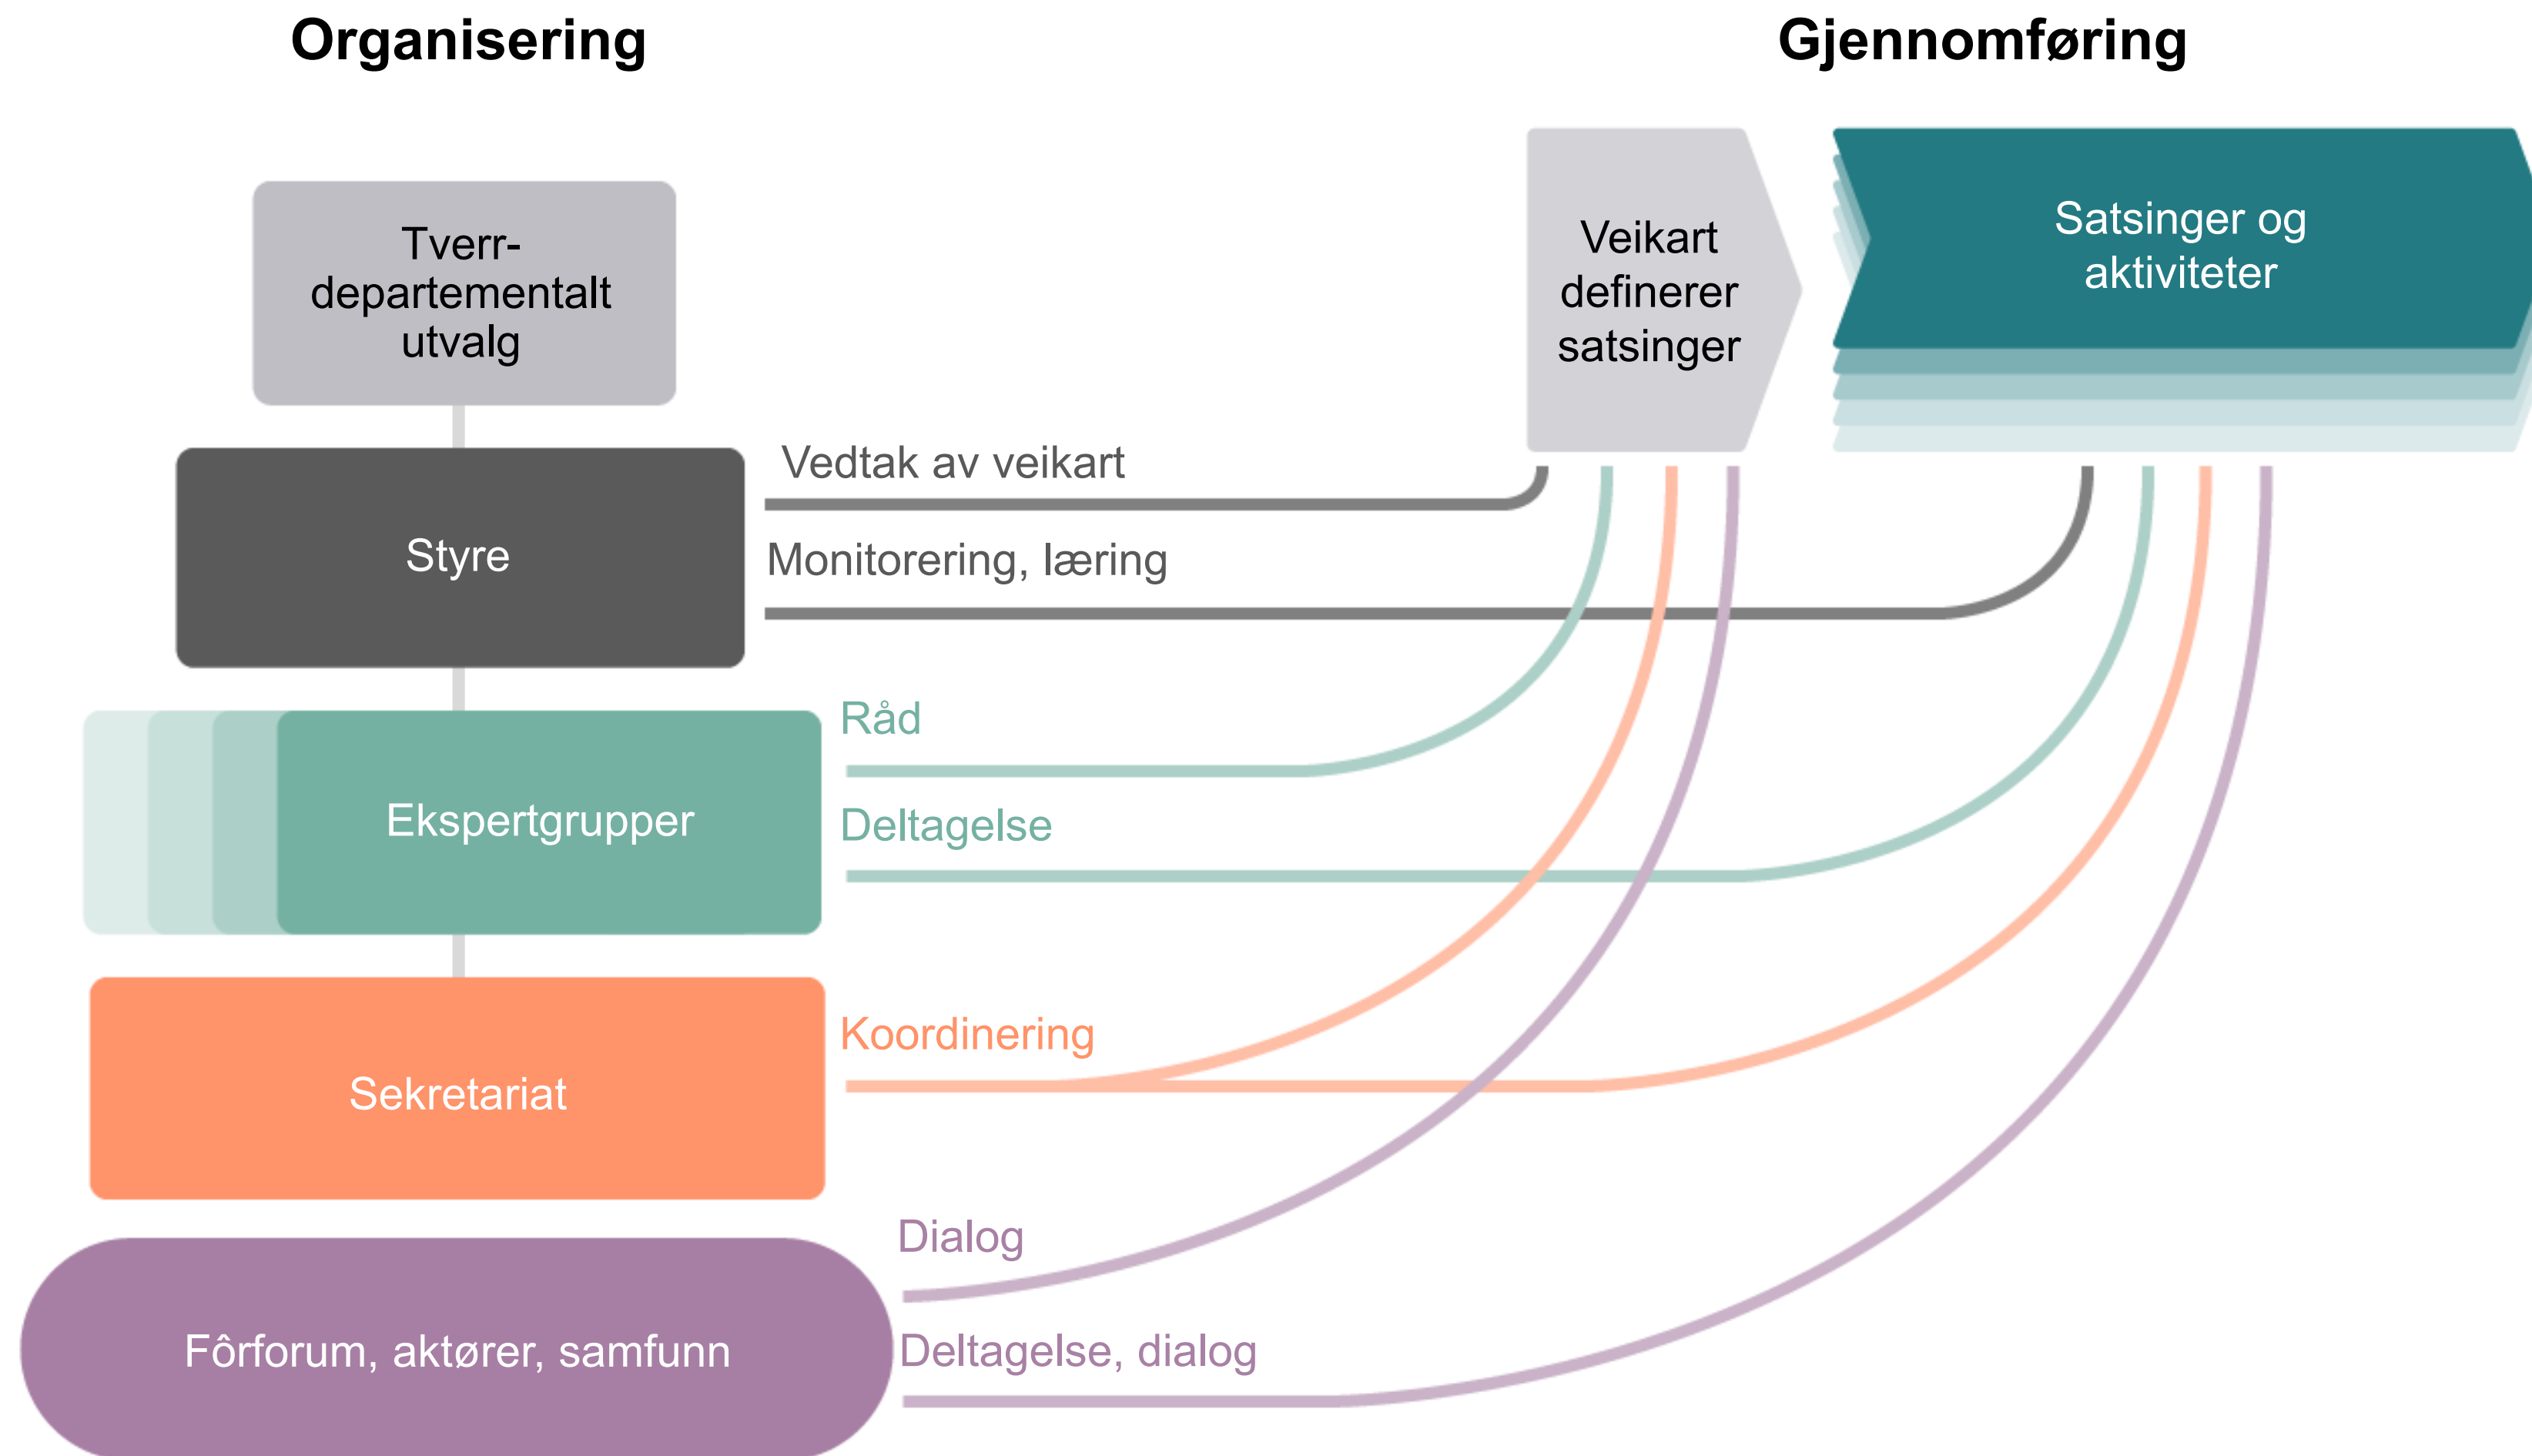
Organisering

Gjennomføring

Tverr-departementalt utvalg

Veikart definerer satsinger

Satsinger og aktiviteter

Vedtak av veikart

Styre

Monitorering, læring

Råd

Ekspertgrupper

Deltagelse

Koordinering

Sekretariat

Dialog

Fôrforum, aktører, samfunn

Deltagelse, dialog